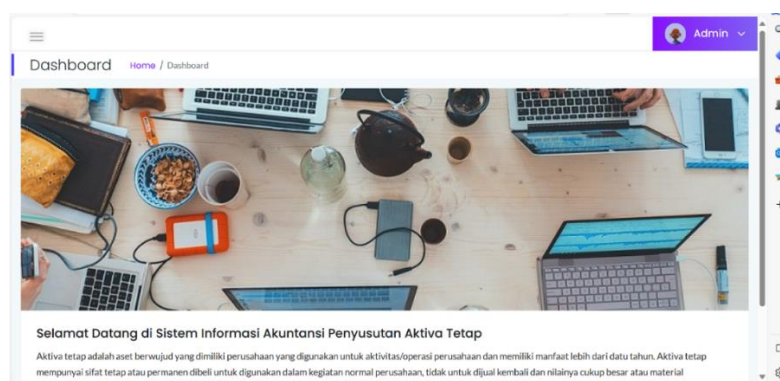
Admin

Dashboard Home / Dashboard

Selamat Datang di Sistem Informasi Akuntansi Penyusutan Aktiva Tetap

Aktiva tetap adalah aset berwujud yang dimiliki perusahaan yang digunakan untuk aktivitas/operasi perusahaan dan memiliki manfaat lebih dari datu tahun. Aktiva tetap mempunyai sifat tetap atau permanen dibeli untuk digunakan dalam kegiatan normal perusahaan, tidak untuk dijual kembali dan nilainya cukup besar atau material